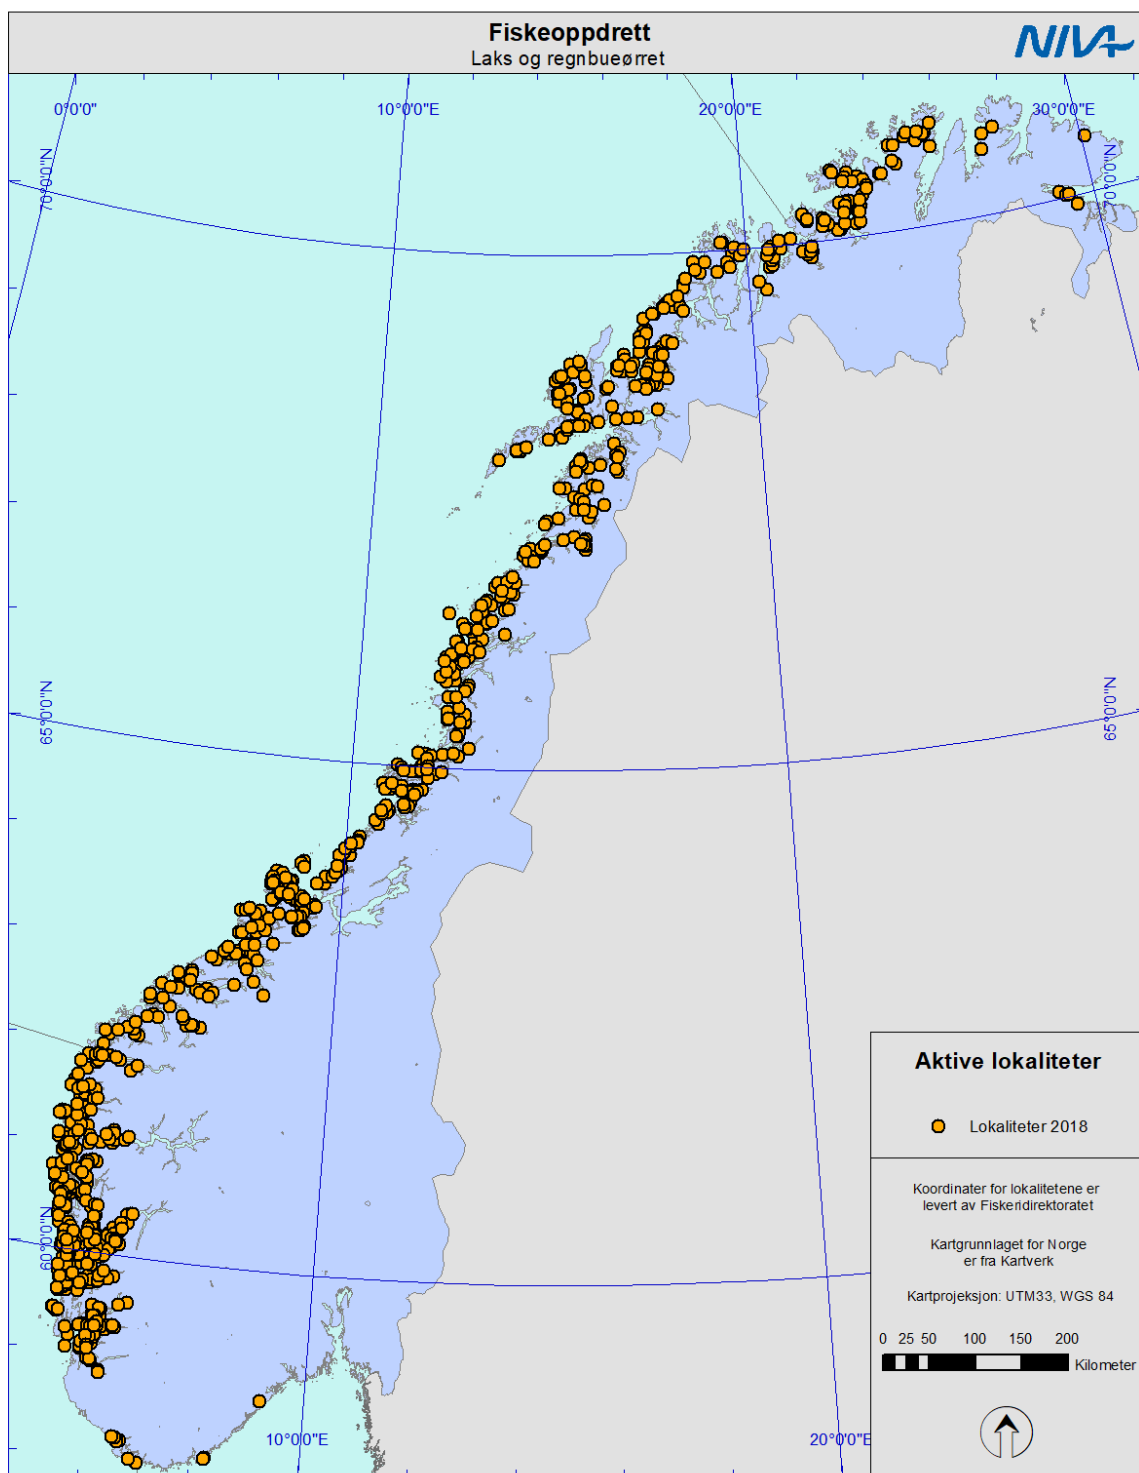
Fiskeoppdrett
Laks og regnbueørret

NIVA

0°0'0"
10°0'0"E
20°0'0"E
30°0'0"E
70°0'0"N
70°0'0"N
65°0'0"N
65°0'0"N
60°0'0"N
10°0'0"E
20°0'0"E

Aktive lokaliteter

Lokaliteter 2018

Koordinater for lokalitetene er levert av Fiskeridirektoratet

Kartgrunnlaget for Norge er fra Kartverk

Kartprojeksjon: UTM33, WGS 84

0 25 50 100 150 200
Kilometer